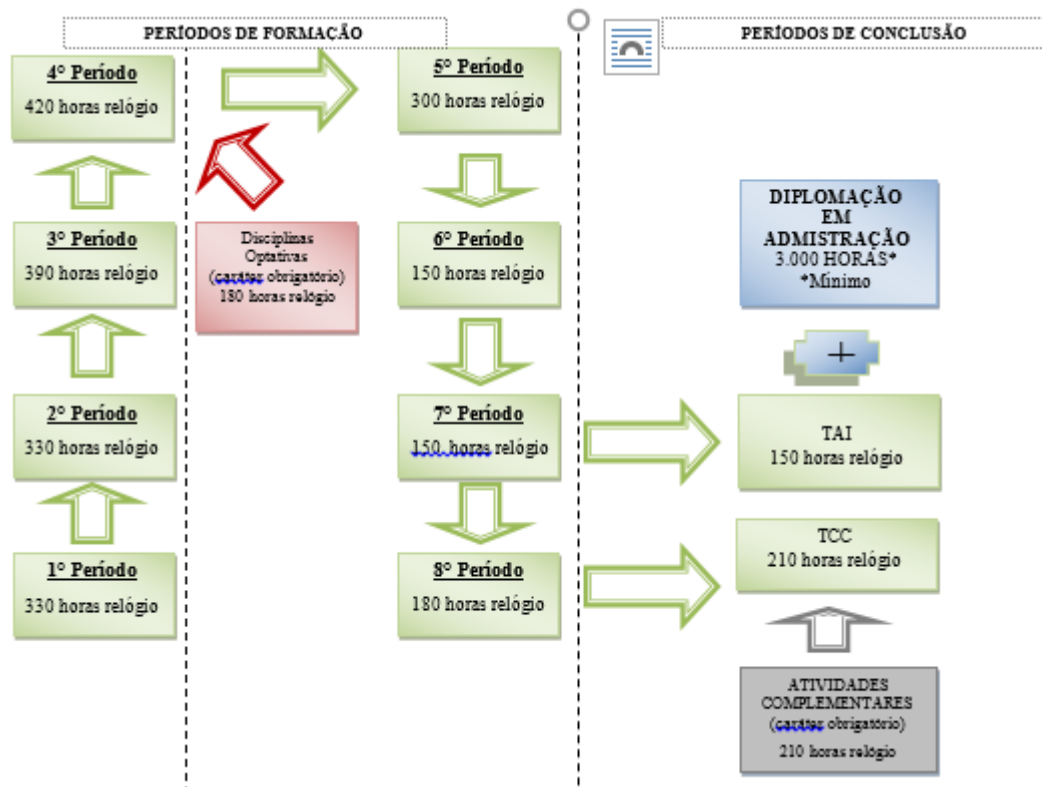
PERÍODOS DE FORMAÇÃO

PERÍODOS DE CONCLUSÃO

4° Período
420 horas relógio

3° Período
390 horas relógio

2° Período
330 horas relógio

1° Período
330 horas relógio

Disciplinas Optativas (carátes obrigatório) 180 horas relógio

5° Período
300 horas relógio

6° Período
150 horas relógio

7° Período
150 horas relógio

8° Período
180 horas relógio

DIPLOMAÇÃO EM ADMISTRAÇÃO
3.000 HORAS*
*Mínimo

+

TAI
150 horas relógio

TCC
210 horas relógio

ATIVIDADES COMPLEMENTARES
(carátes obrigatório)
210 horas relógio